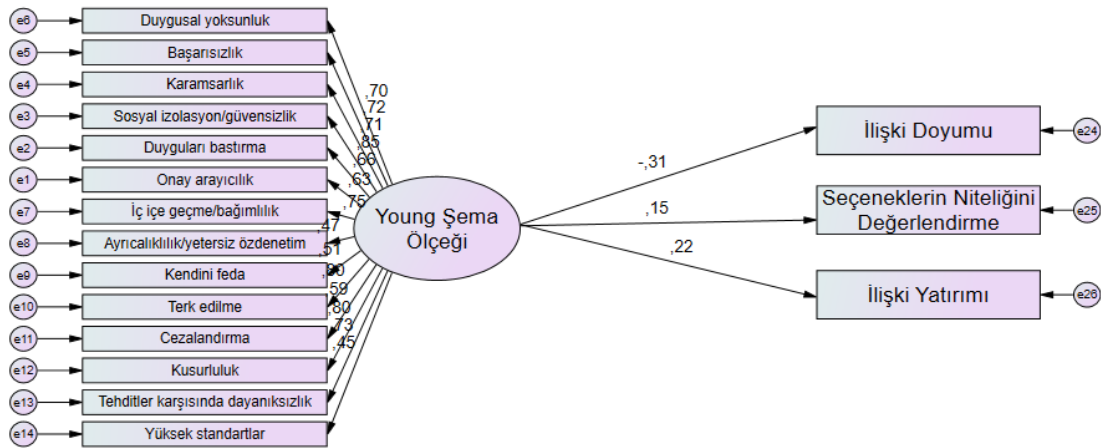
e6 Duygusal yoksunluk
e5 Başarısızlık
e4 Karamsarlık
e3 Sosyal izolasyon/güvensizlik
e2 Duyguları bastırma
e1 Onay arayıcılık
e7 İç içe geçme/bağımlılık
e8 Ayrıcalıklılık/yetersiz özdenetim
e9 Kendini feda
e10 Terk edilme
e11 Cezalandırma
e12 Kusurluluk
e13 Tehditler karşısında dayanıksızlık
e14 Yüksek standartlar

,70
,72
,71
,85
,66
,63
,75
,47
,51
,80
,59
,80
,73
,45

Young Şema Ölçeği

-,31
,15
,22

İlişki Doyumu e24
Seçeneklerin Niteliğini Değerlendirme e25
İlişki Yatırımı e26